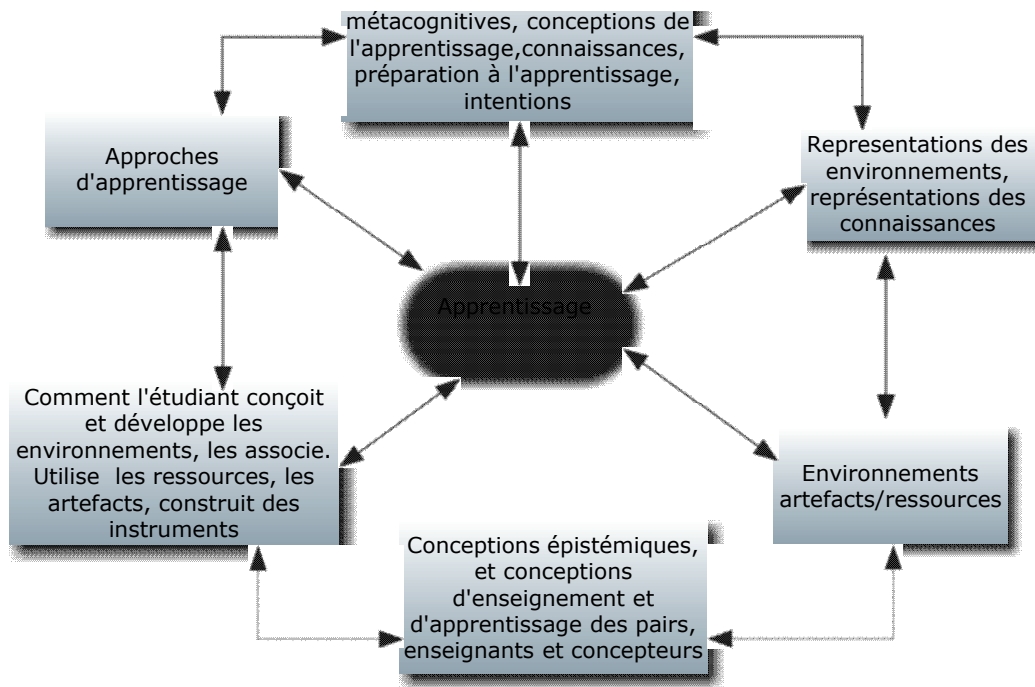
métacognitives, conceptions de l'apprentissage,connaissances, préparation à l'apprentissage, intentions

Approches d'apprentissage

Representations des environnements, représentations des connaissances

Apprentissage

Comment l'étudiant conçoit et développe les environnements, les associe. Utilise les ressources, les artefacts, construit des instruments

Environnements artefacts/ressources

Conceptions épistémiques, et conceptions d'enseignement et d'apprentissage des pairs, enseignants et concepteurs